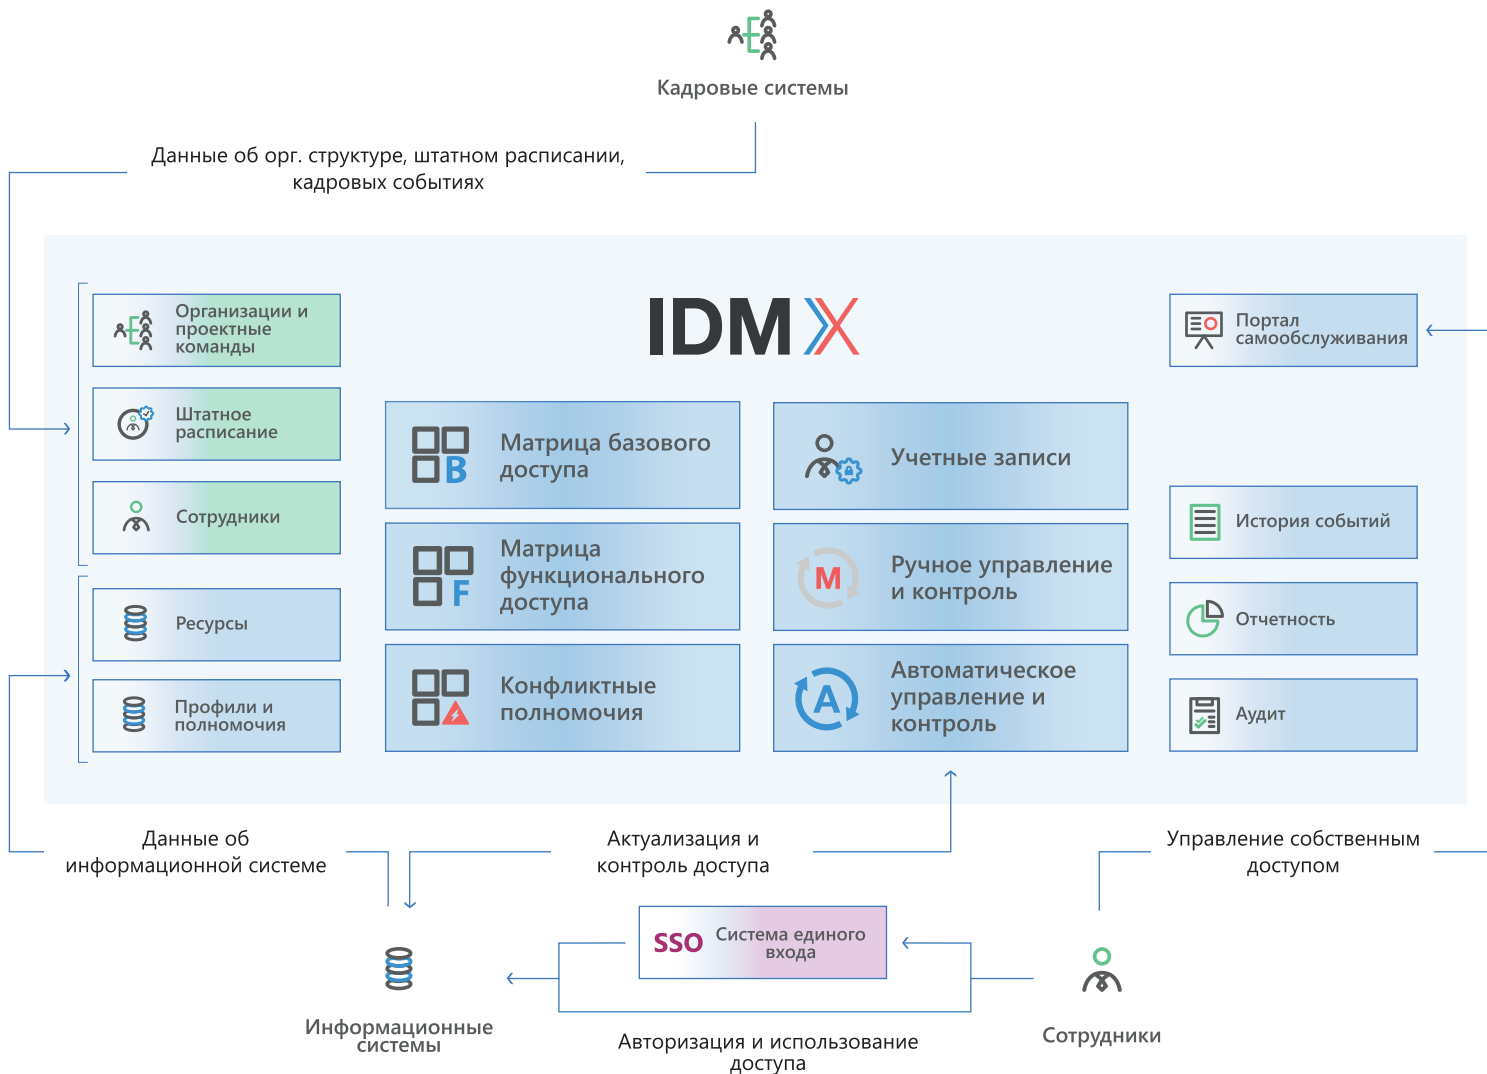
Кадровые системы

Данные об орг. структуре, штатном расписании, кадровых событиях

IDM X

Организации и проектные команды

Штатное расписание

Сотрудники

Ресурсы

Профили и полномочия

Матрица базового доступа

Матрица функционального доступа

Конфликтные полномочия

Учетные записи

Ручное управление и контроль

Автоматическое управление и контроль

Портал самообслуживания

История событий

Отчетность

Аудит

Данные об информационной системе

Актуализация и контроль доступа

Управление собственным доступом

SSO Система единого входа

Информационные системы

Авторизация и использование доступа

Сотрудники